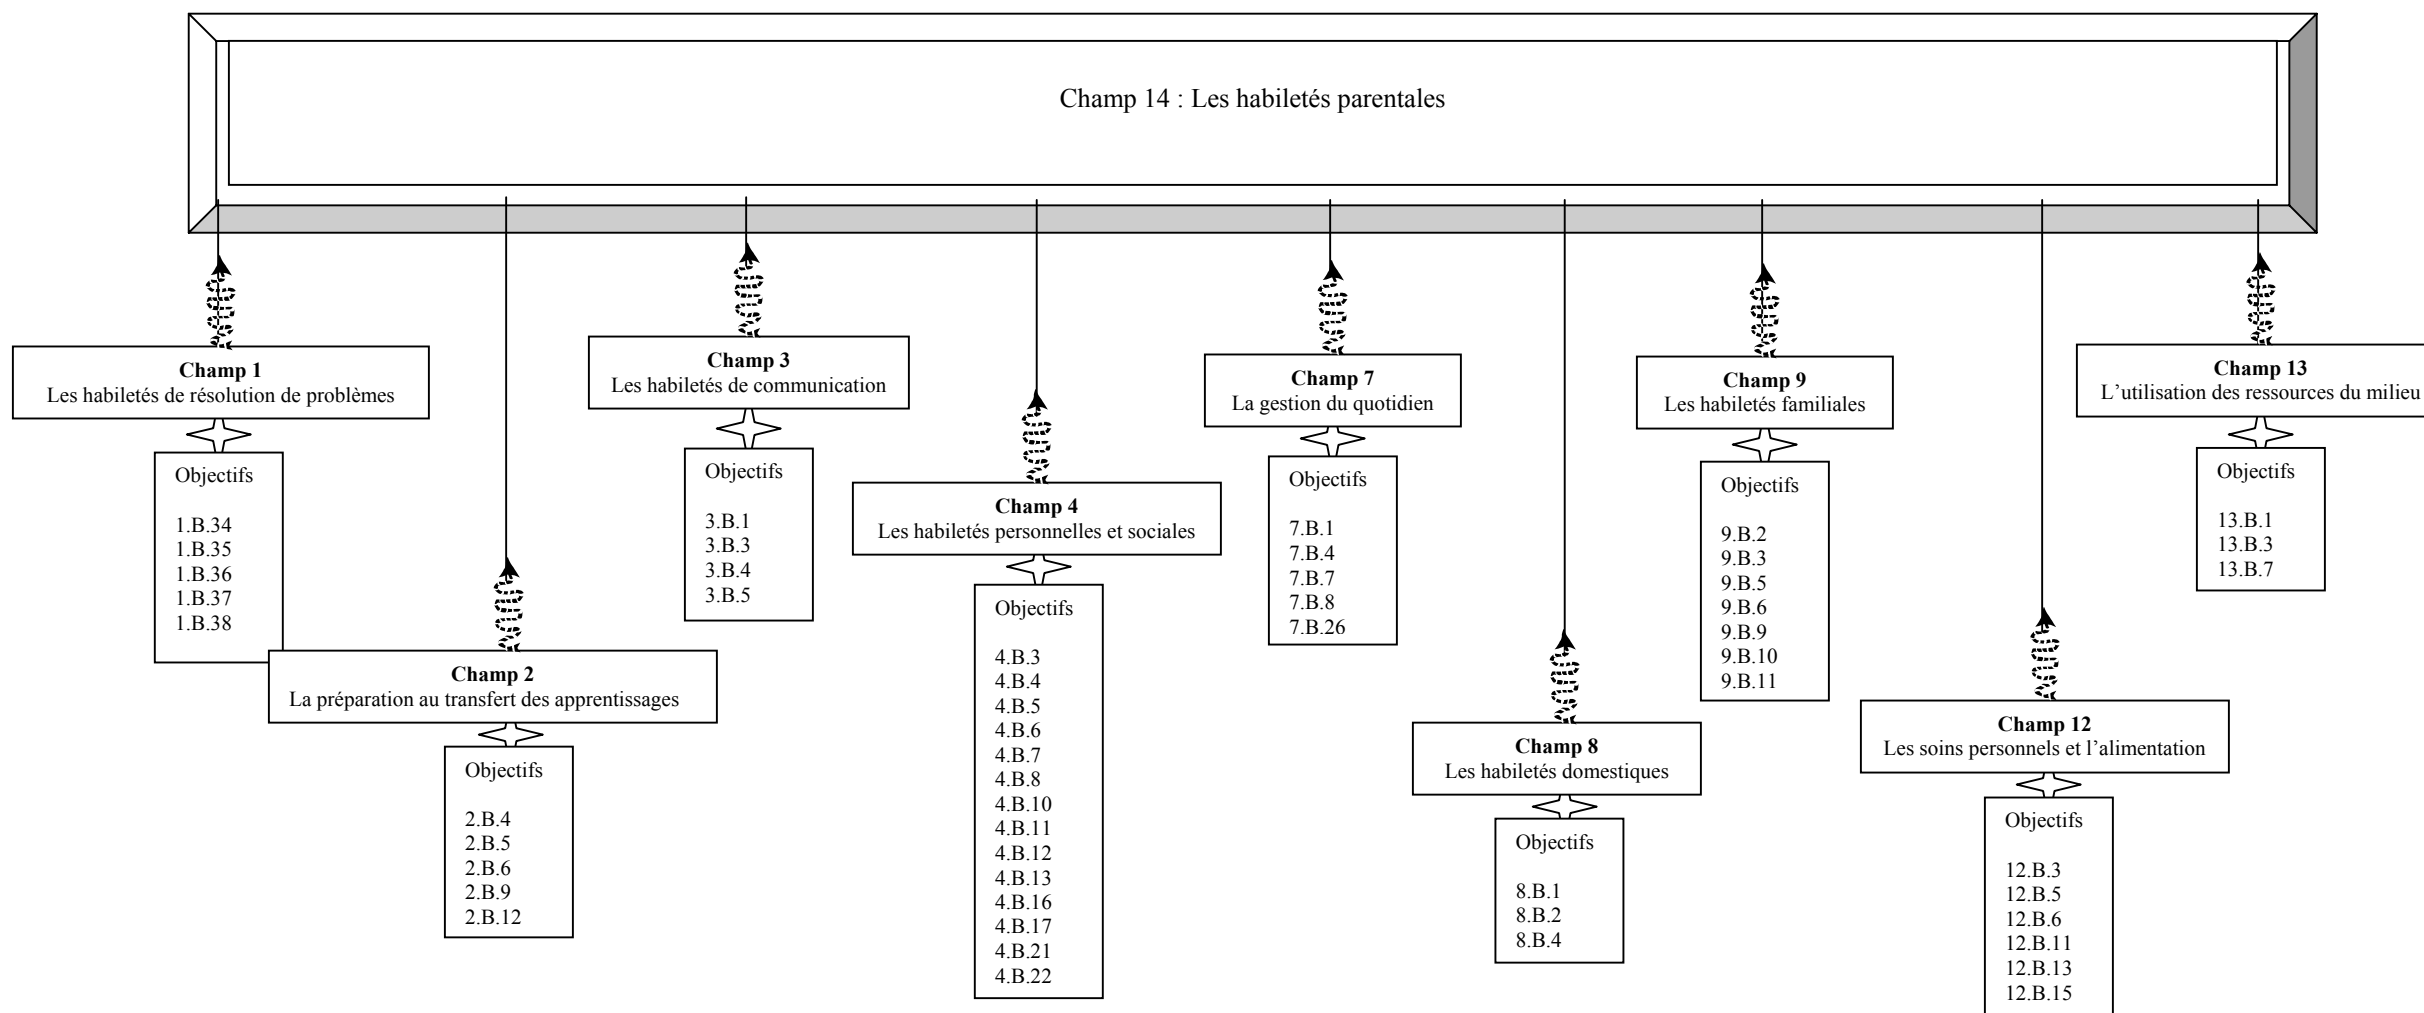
Champ 14 : Les habiletés parentales

Champ 1
Les habiletés de résolution de problèmes

Objectifs

1.B.34
1.B.35
1.B.36
1.B.37
1.B.38

Champ 2
La préparation au transfert des apprentissages

Objectifs

2.B.4
2.B.5
2.B.6
2.B.9
2.B.12

Champ 3
Les habiletés de communication

Objectifs

3.B.1
3.B.3
3.B.4
3.B.5

Champ 4
Les habiletés personnelles et sociales

Objectifs

4.B.3
4.B.4
4.B.5
4.B.6
4.B.7
4.B.8
4.B.10
4.B.11
4.B.12
4.B.13
4.B.16
4.B.17
4.B.21
4.B.22

Champ 7
La gestion du quotidien

Objectifs

7.B.1
7.B.4
7.B.7
7.B.8
7.B.26

Champ 8
Les habiletés domestiques

Objectifs

8.B.1
8.B.2
8.B.4

Champ 9
Les habiletés familiales

Objectifs

9.B.2
9.B.3
9.B.5
9.B.6
9.B.9
9.B.10
9.B.11

Champ 12
Les soins personnels et l'alimentation

Objectifs

12.B.3
12.B.5
12.B.6
12.B.11
12.B.13
12.B.15

Champ 13
L'utilisation des ressources du milieu

Objectifs

13.B.1
13.B.3
13.B.7